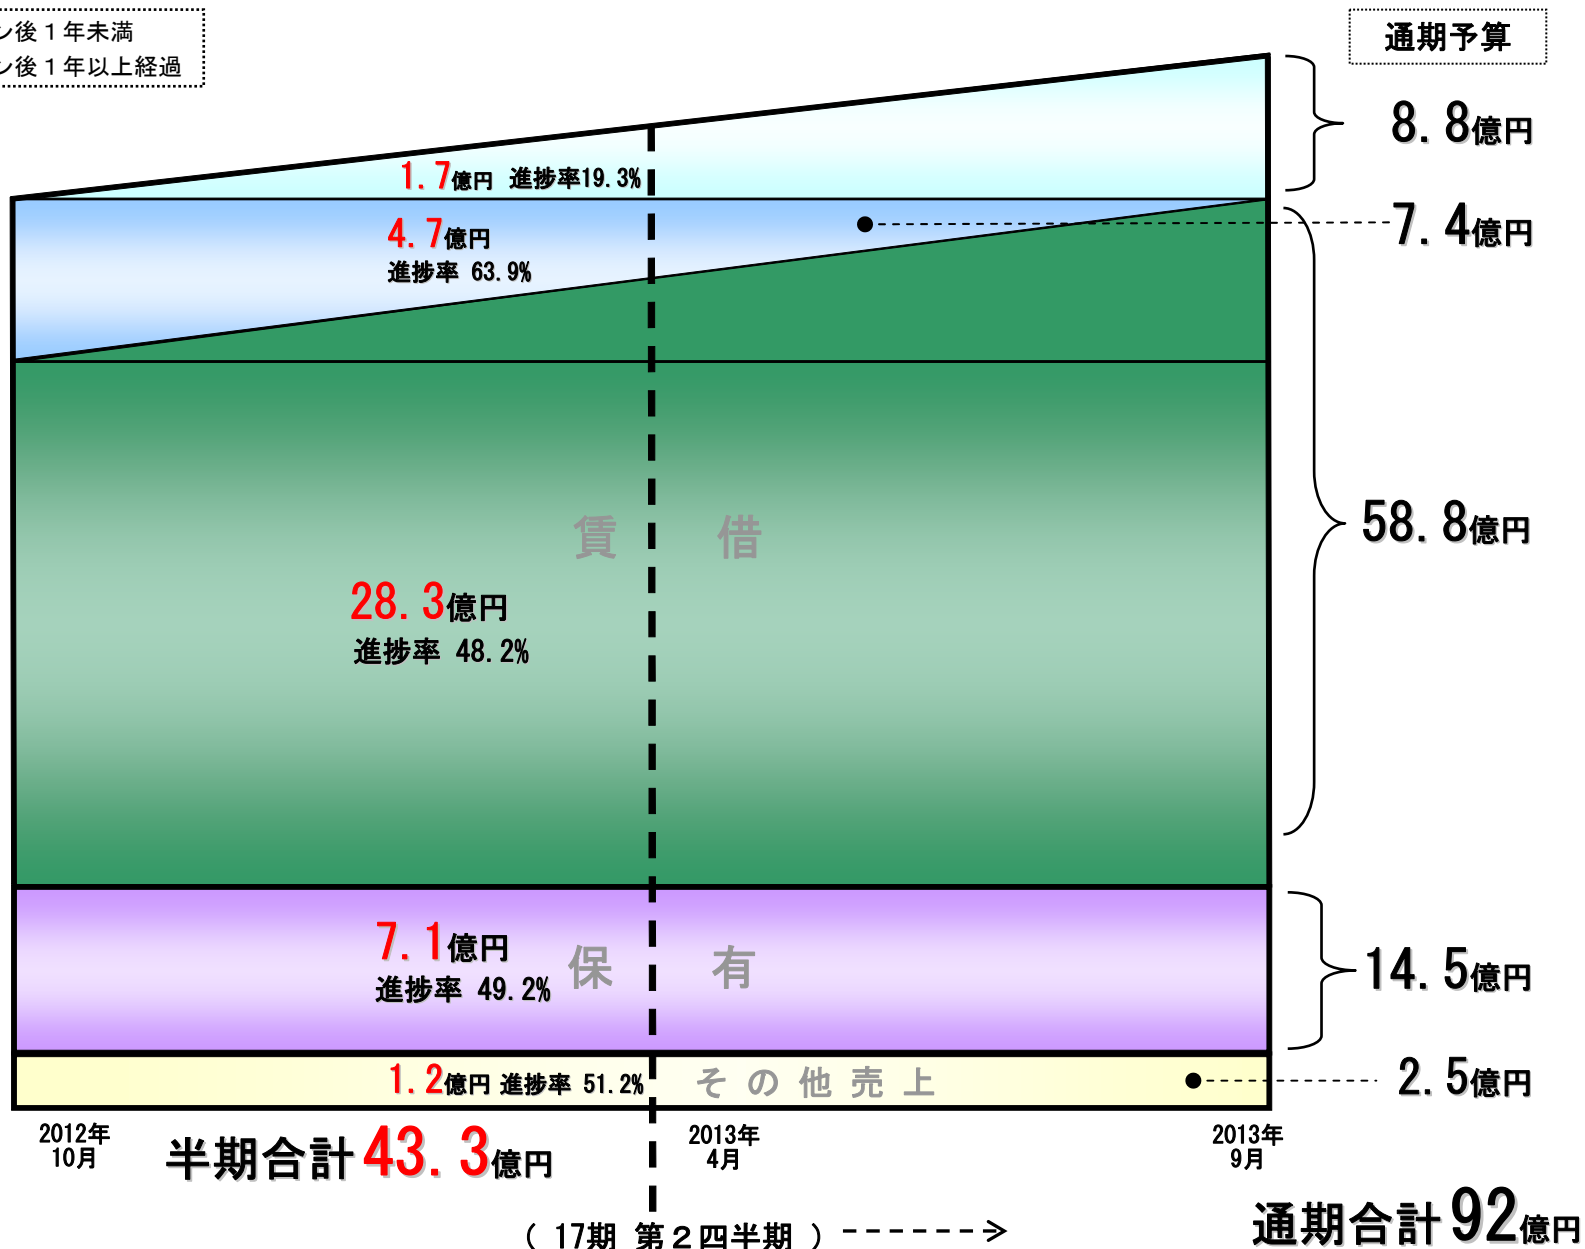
ン後１年未満
ン後１年以上経過

通期予算

8. 8億円

1. 7億円 進捗率19. 3%

4. 7億円
進捗率 63. 9%

7. 4億円

賃 借

28. 3億円
進捗率 48. 2%

58. 8億円

7. 1億円
進捗率 49. 2%
保 有

14. 5億円

1. 2億円 進捗率 51. 2%
そ の 他 売 上

2. 5億円

2012年
10月

半期合計 43. 3億円

2013年
4月

2013年
9月

（ 17期 第２四半期 ）------>

通期合計 92億円